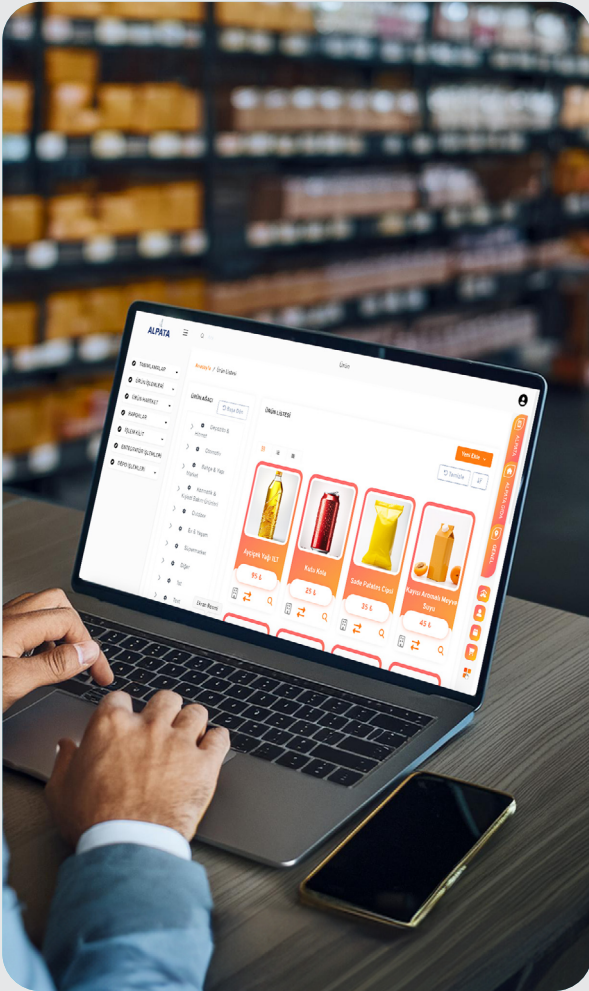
ALPATA

Ürün

Anasayfa / Ürün Listesi

TANIMLAMALAR
ÜRÜN İŞLEMLERİ
ÜRÜN HAREKET
RAPORLAR
TOPLU İŞLEM
ENTEGRASYON İŞLEMLERİ
DEPO İŞLEMLERİ

ÜRÜN AĞACI

Elektronik & Hırdavat
Otomotiv
Bahçe & Yapı Market
Kozmetik & Kişisel Bakım Ürünleri
Oyuncak
Ev & Yaşam
Süpermarket
Diğer
Yol

ÜRÜN LİSTESİ

Yeni Ekle

Ayçiçek Yağı 1LT
95 ₺

Kutu Kola
25 ₺

Sade Patates Cipsi
35 ₺

Kayısı Aromalı Meyve Suyu
45 ₺